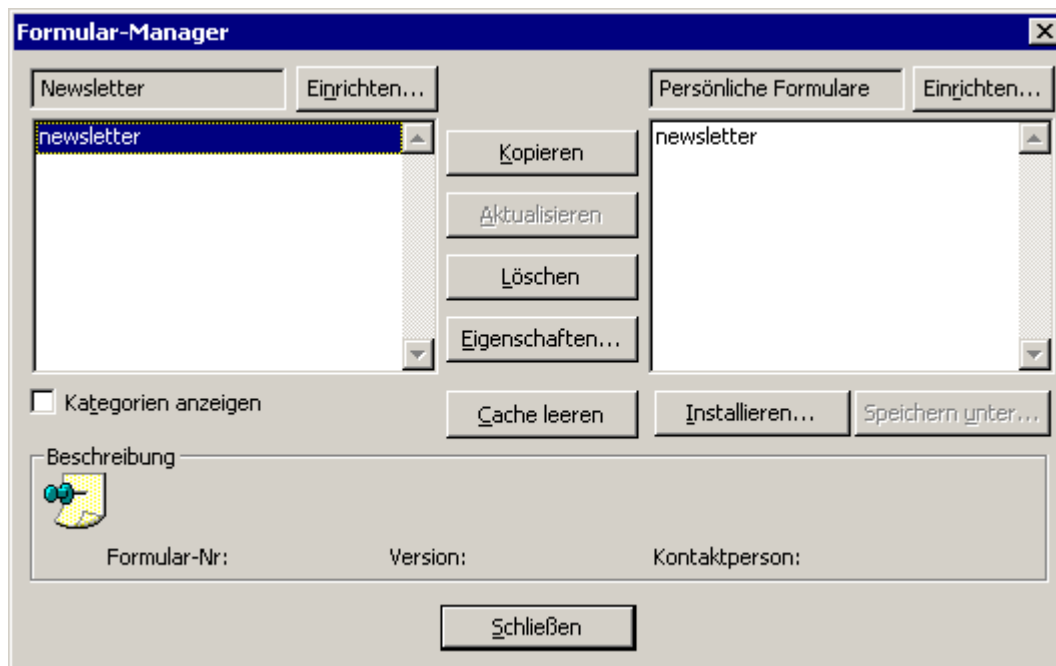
Formular-Manager

Newsletter

Einrichten...

newsletter

Kopieren

Aktualisieren

Löschen

Eigenschaften...

Persönliche Formulare

Einrichten...

newsletter

Kategorien anzeigen

Cache leeren

Installieren...

Speichern unter...

Beschreibung

Formular-Nr:

Version:

Kontaktperson:

Schließen